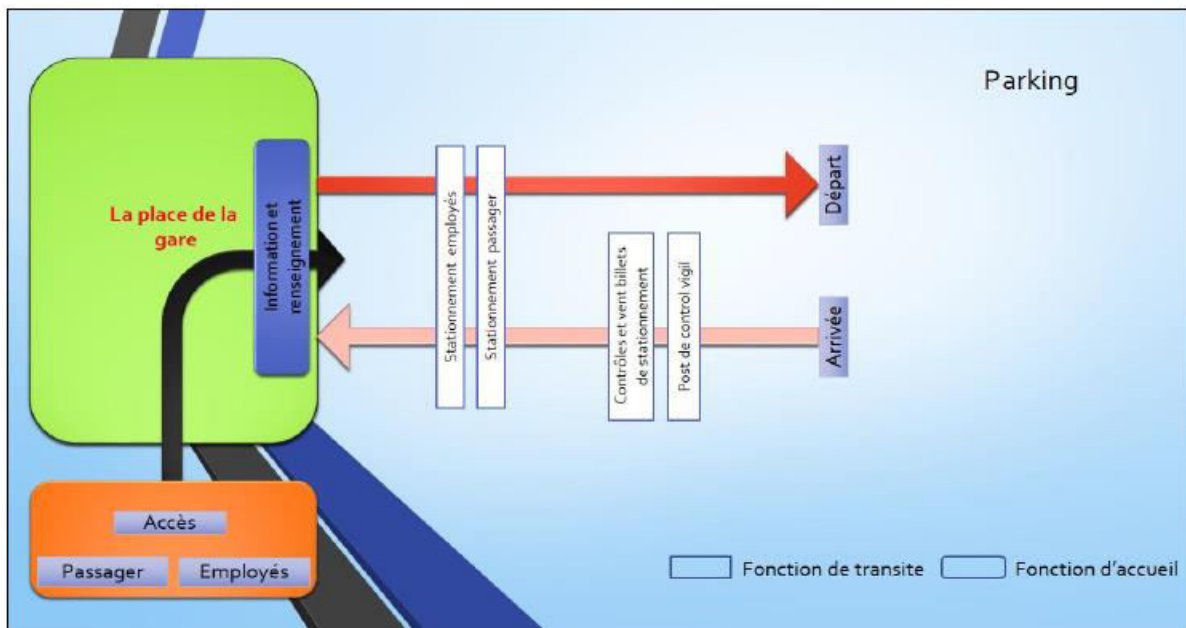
Parking

La place de la gare

Information et renseignement

Stationnement employés

Stationnement passager

Contrôles et vent billets de stationnement

Post de control vigil

Départ

Arrivée

Accès

Passager

Employés

Fonction de transite

Fonction d'accueil